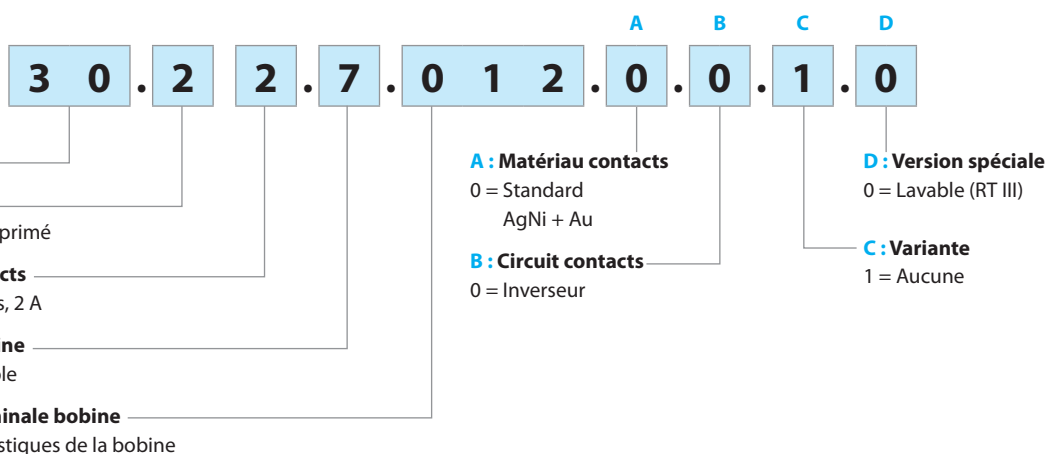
A B C D

3 0 . 2 2 . 7 . 0 1 2 . 0 . 0 . 1 . 0

primé

cts

s, 2 A

ne

le

inale bobine

stiques de la bobine

A : Matériau contacts
0 = Standard
AgNi + Au

B : Circuit contacts
0 = Inverseur

D : Version spéciale
0 = Lavable (RT III)

C : Variante
1 = Aucune